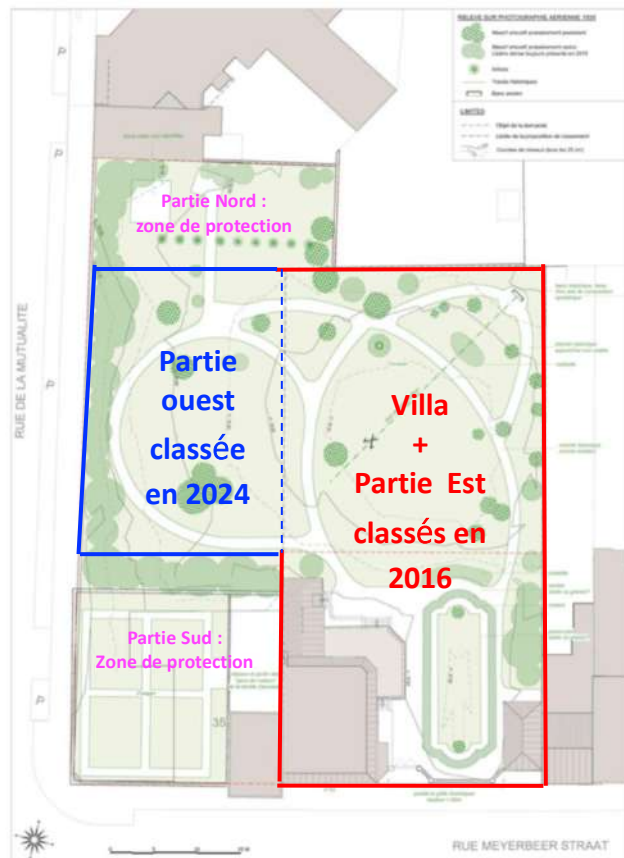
RELEVÉ SUR PHOTOGRAPHIE AÉRIENNE 1935

LIMITES

P

P

P

P

RUE DE LA MUTUALITE

Partie Nord :
zone de protection

Partie ouest classée en 2024

Villa
+
Partie Est classés en 2016

Partie Sud :
Zone de protection

35

RUE MEYERBEER STRAAT